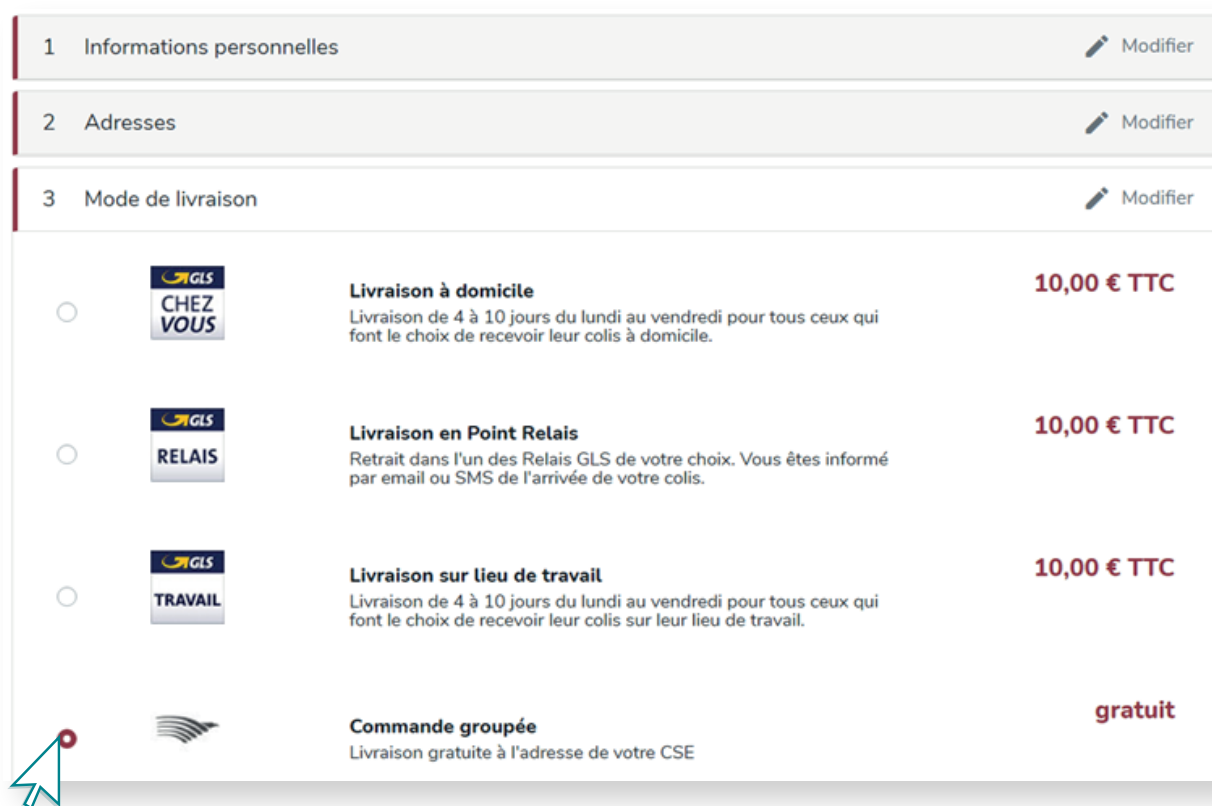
1 Informations personnelles
Modifier

2 Adresses
Modifier

3 Mode de livraison
Modifier

GLS
CHEZ VOUS

Livraison à domicile
Livraison de 4 à 10 jours du lundi au vendredi pour tous ceux qui font le choix de recevoir leur colis à domicile.

10,00 € TTC

GLS
RELAIS

Livraison en Point Relais
Retrait dans l'un des Relais GLS de votre choix. Vous êtes informé par email ou SMS de l'arrivée de votre colis.

10,00 € TTC

GLS
TRAVAIL

Livraison sur lieu de travail
Livraison de 4 à 10 jours du lundi au vendredi pour tous ceux qui font le choix de recevoir leur colis sur leur lieu de travail.

10,00 € TTC

Commande groupée
Livraison gratuite à l'adresse de votre CSE

gratuit